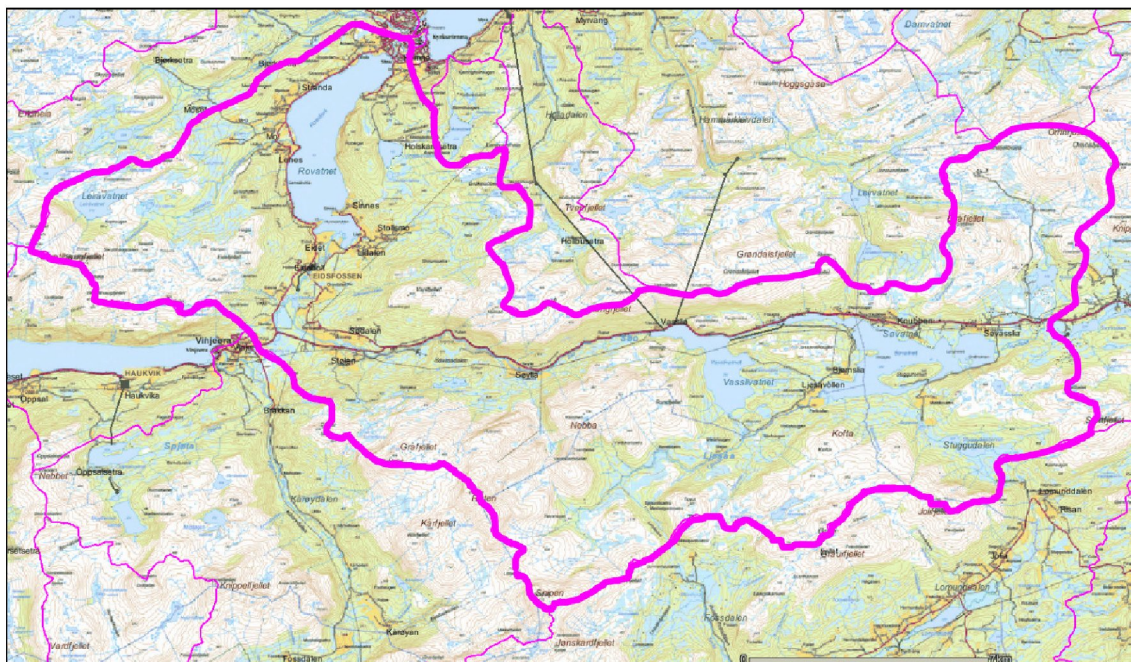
Myrvang
Damvatnet
Bjørkseter
Eldhøla
Strinda
Møkla
Mo
Lenes
Rovatnet
Holskarsetra
Hoggsgsa
Leevatnet
Sinnes
Stølsmo
Ekle
EIDSFOSSEN
Tverfjellet
Holbusetra
Grandalsfjellet
Leirvatnet
Østfjellet
Vinjeøra
Sagdalen
Stølan
Sevla
Vassvatnet
Kjelen
Savaskla
HAUKVIK
Haukvika
Oppsal
Borgen
Grøfjellet
Nebba
Kofta
Stuggudalen
Oppsalsetra
Kårfjellet
Joløa
Losunddalen
Knippelfjellet
Snøen
Lomunddalen
Kårdvan
Jønskardfjellet
Fossdalen
Vardfjellet